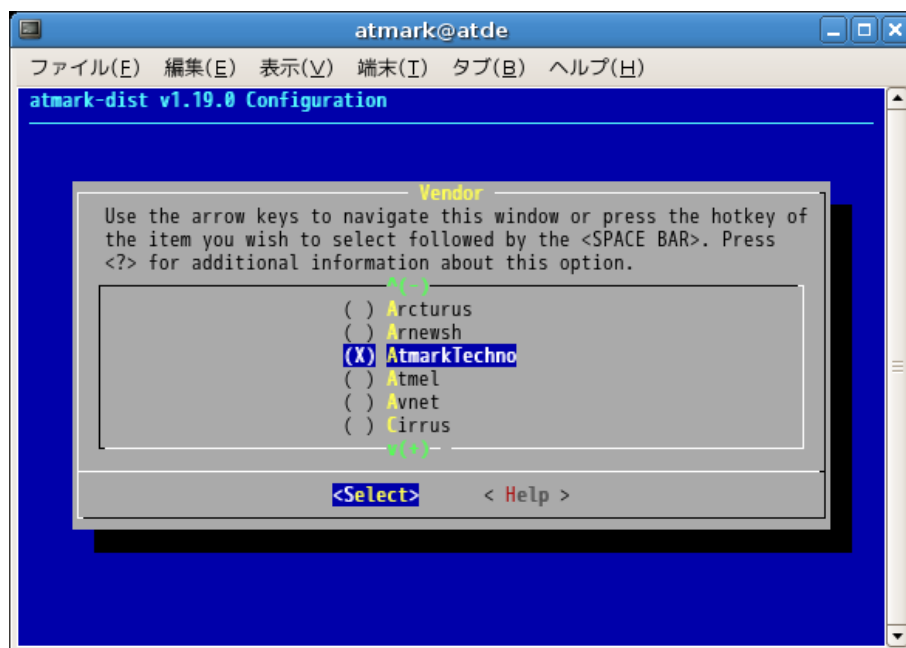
atmark@atde

ファイル(F) 編集(E) 表示(V) 端末(T) タブ(B) ヘルプ(H)

atmark-dist v1.19.0 Configuration

Vendor

Use the arrow keys to navigate this window or press the hotkey of the item you wish to select followed by the <SPACE BAR>. Press <?> for additional information about this option.

^(-)

( ) Arcturus
( ) Arnewsh
(X) AtmarkTechno
( ) Atmel
( ) Avnet
( ) Cirrus

v(+)

<Select> < Help >